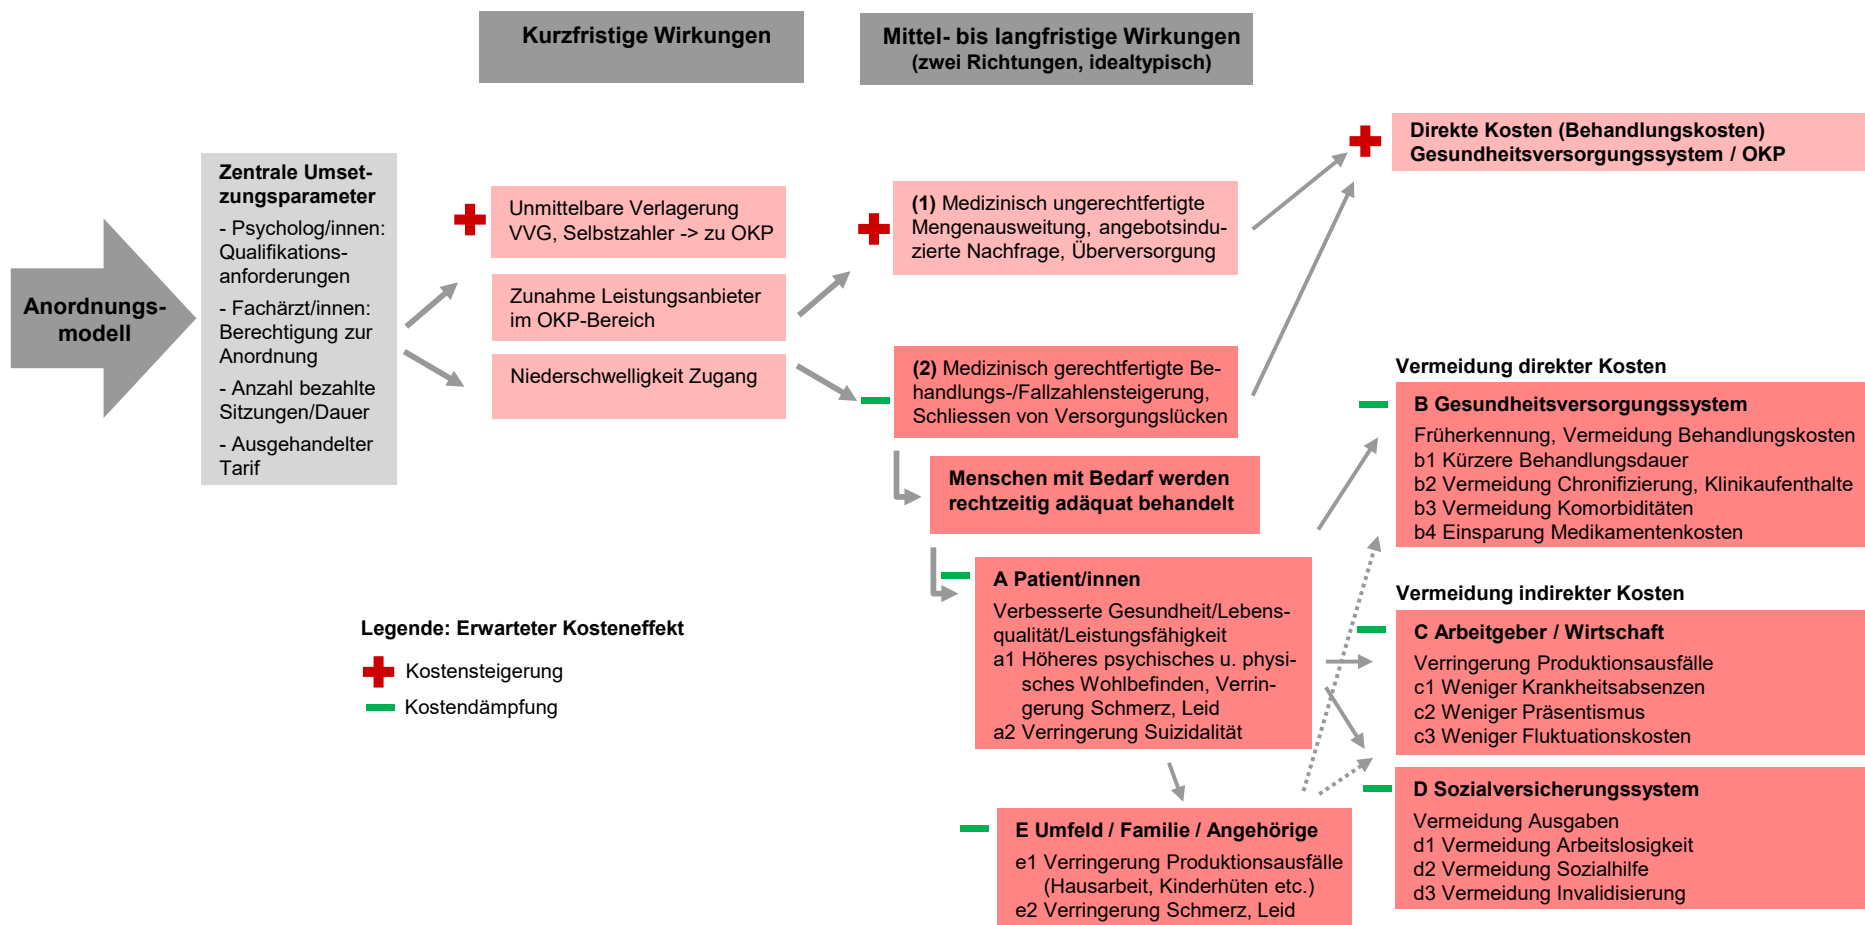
Kurzfristige Wirkungen

Mittel- bis langfristige Wirkungen
(zwei Richtungen, idealtypisch)

Anordnungsmodell

Zentrale Umsetzungsparameter
- Psycholog/innen: Qualifikationsanforderungen
- Fachärzt/innen: Berechtigung zur Anordnung
- Anzahl bezahlte Sitzungen/Dauer
- Ausgehandelter Tarif

Unmittelbare Verlagerung VVG, Selbstzahler -> zu OKP

Zunahme Leistungsanbieter im OKP-Bereich

Niederschwelligkeit Zugang

(1) Medizinisch ungerechtfertigte Mengenausweitung, angebotsinduzierte Nachfrage, Überversorgung

(2) Medizinisch gerechtfertigte Behandlungs-/Fallzahlensteigerung, Schliessen von Versorgungslücken

Menschen mit Bedarf werden rechtzeitig adäquat behandelt

A Patient/innen
Verbesserte Gesundheit/Lebensqualität/Leistungsfähigkeit
a1 Höheres psychisches u. physisches Wohlbefinden, Verringerung Schmerz, Leid
a2 Verringerung Suizidalität

E Umfeld / Familie / Angehörige
e1 Verringerung Produktionsausfälle (Hausarbeit, Kinderhüten etc.)
e2 Verringerung Schmerz, Leid

Direkte Kosten (Behandlungskosten)
Gesundheitsversorgungssystem / OKP

Vermeidung direkter Kosten

B Gesundheitsversorgungssystem
Früherkennung, Vermeidung Behandlungskosten
b1 Kürzere Behandlungsdauer
b2 Vermeidung Chronifizierung, Klinikaufenthalte
b3 Vermeidung Komorbiditäten
b4 Einsparung Medikamentenkosten

Vermeidung indirekter Kosten

C Arbeitgeber / Wirtschaft
Verringerung Produktionsausfälle
c1 Weniger Krankheitsabsenzen
c2 Weniger Präsentismus
c3 Weniger Fluktuationskosten

D Sozialversicherungssystem
Vermeidung Ausgaben
d1 Vermeidung Arbeitslosigkeit
d2 Vermeidung Sozialhilfe
d3 Vermeidung Invalidisierung

Legende: Erwarteter Kosteneffekt
Kostensteigerung
Kostendämpfung